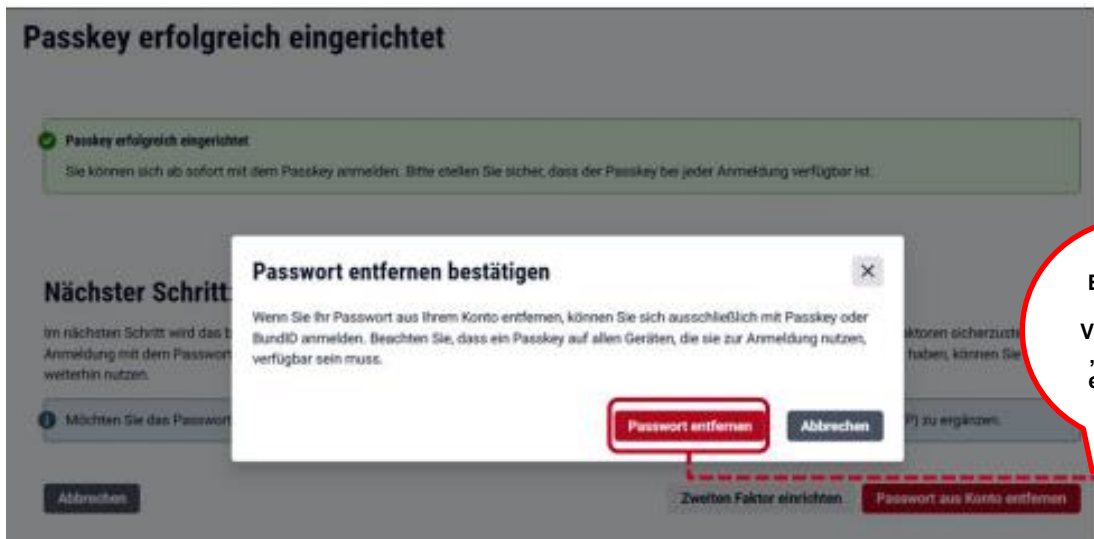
Passkey erfolgreich eingerichtet

Passkey erfolgreich eingerichtet

Sie können sich ab sofort mit dem Passkey anmelden. Bitte stellen Sie sicher, dass der Passkey bei jeder Anmeldung verfügbar ist.

Nächster Schritt

Im nächsten Schritt wird das b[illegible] ktoren sicherzuste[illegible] Anmeldung mit dem Passwort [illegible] haben, können Sie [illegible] weiterhin nutzen.

Möchten Sie das Passwort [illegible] P) zu ergänzen.

Passwort entfernen bestätigen

×

Wenn Sie Ihr Passwort aus Ihrem Konto entfernen, können Sie sich ausschließlich mit Passkey oder BundID anmelden. Beachten Sie, dass ein Passkey auf allen Geräten, die sie zur Anmeldung nutzen, verfügbar sein muss.

Passwort entfernen

Abbrechen

Abbrechen

Zweiten Faktor einrichten

Passwort aus Konto entfernen

E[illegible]

V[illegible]

,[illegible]

e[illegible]